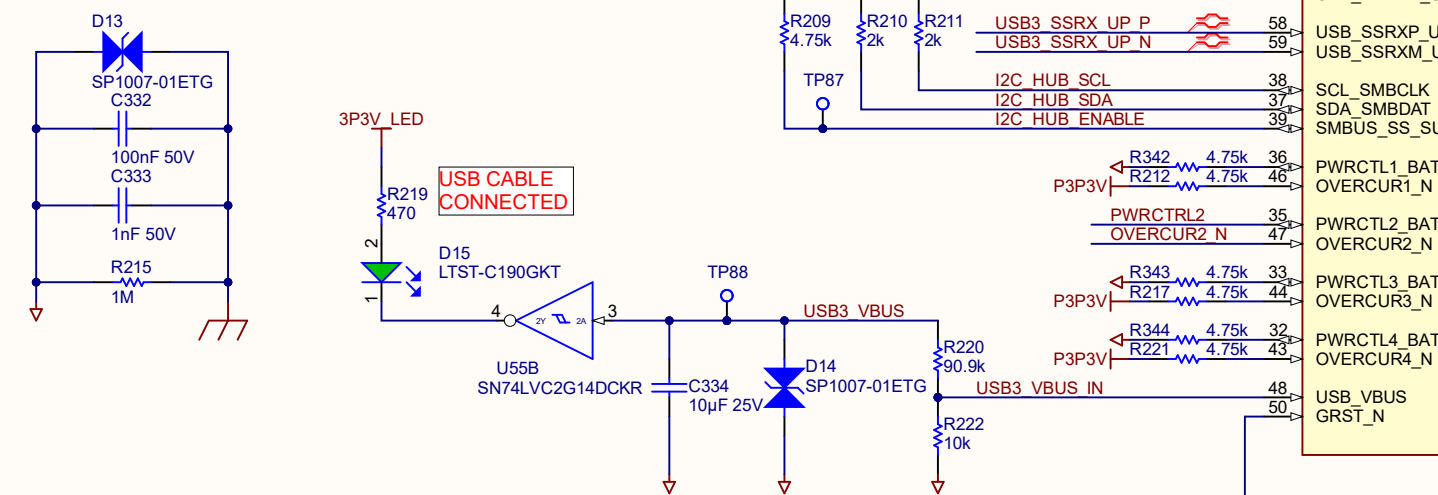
D13
SP1007-01ETG
C332
100nF 50V
C333
1nF 50V
R215
1M

3P3V_LED
R219
470
USB CABLE CONNECTED
2
D15
LTST-C190GKT
1
4
2Y
2A
3
U55B
SN74LVC2G14DCKR
TP88
C334
10µF 25V
D14
SP1007-01ETG
USB3_VBUS
R220
90.9k
USB3_VBUS_IN
R222
10k

R209
4.75k
R210
2k
R211
2k
TP87
USB3_SSRX_UP_P
USB3_SSRX_UP_N
I2C_HUB_SCL
I2C_HUB_SDA
I2C_HUB_ENABLE
58
59
38
37
39
USB_SSRXP_U
USB_SSRXM_U
SCL_SMBCLK
SDA_SMBDAT
SMBUS_SS_SU
R342
4.75k
36
PWRCTL1_BAT
P3P3V
R212
4.75k
46
OVERCUR1_N
PWRCTRL2
35
PWRCTL2_BAT
OVERCUR2_N
47
OVERCUR2_N
R343
4.75k
33
PWRCTL3_BAT
P3P3V
R217
4.75k
44
OVERCUR3_N
R344
4.75k
32
PWRCTL4_BAT
P3P3V
R221
4.75k
43
OVERCUR4_N
48
USB_VBUS
50
GRST_N